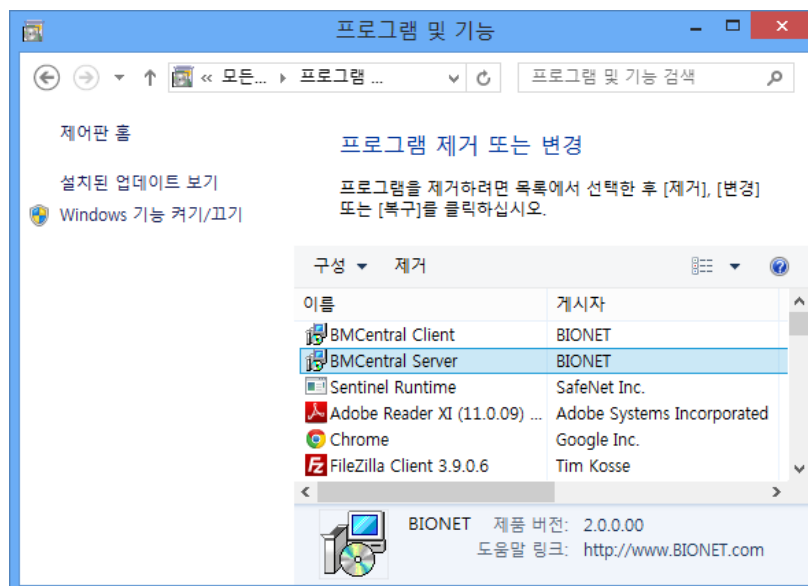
프로그램 및 기능

« 모든... › 프로그램 ...

프로그램 및 기능 검색

제어판 홈

설치된 업데이트 보기

Windows 기능 켜기/끄기

프로그램 제거 또는 변경

프로그램을 제거하려면 목록에서 선택한 후 [제거], [변경] 또는 [복구]를 클릭하십시오.

구성 ▾ 제거

| 이름 | 게시자 |
|---|---|
| BMCentral Client | BIONET |
| BMCentral Server | BIONET |
| Sentinel Runtime | SafeNet Inc. |
| Adobe Reader XI (11.0.09) ... | Adobe Systems Incorporated |
| Chrome | Google Inc. |
| FileZilla Client 3.9.0.6 | Tim Kosse |

BIONET 제품 버전: 2.0.0.00
도움말 링크: http://www.BIONET.com